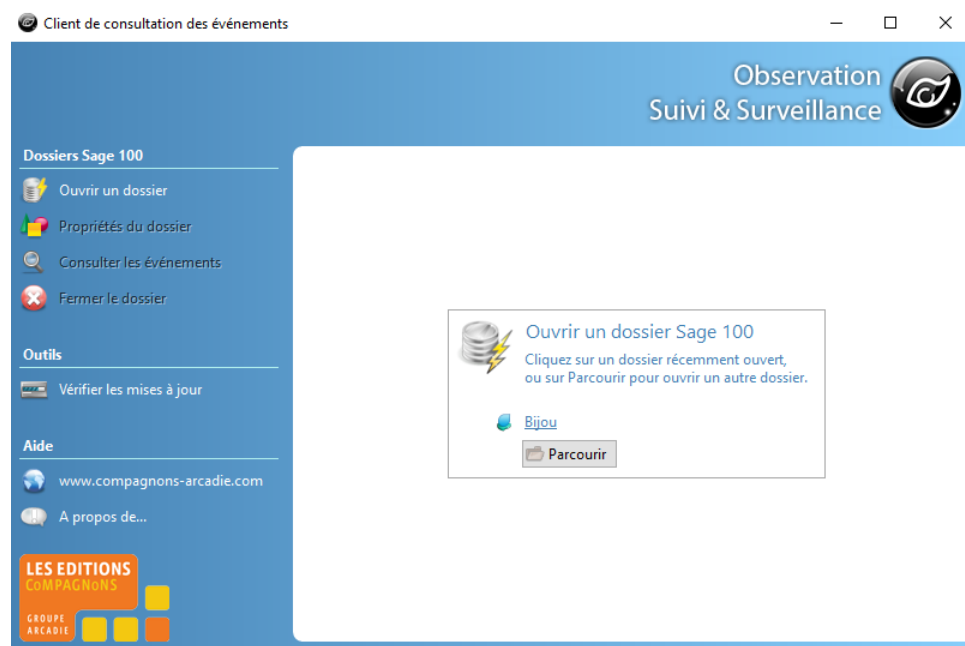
Client de consultation des événements

Observation
Suivi & Surveillance

Dossiers Sage 100
Ouvrir un dossier
Propriétés du dossier
Consulter les événements
Fermer le dossier

Outils
Vérifier les mises à jour

Aide
www.compagnons-arcadie.com
A propos de...

LES EDITIONS
COMPAGNONS
GROUPE
ARCADIE

Ouvrir un dossier Sage 100
Cliquez sur un dossier récemment ouvert, ou sur Parcourir pour ouvrir un autre dossier.

Bijou
Parcourir